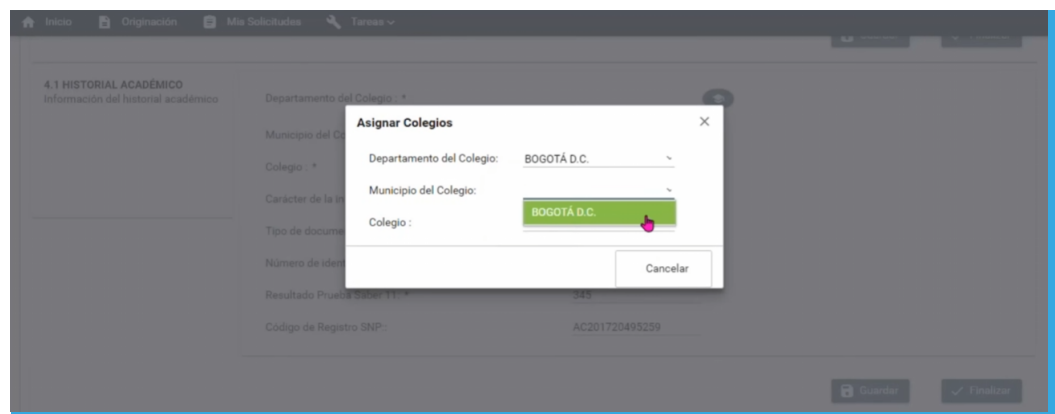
Inicio Originación Mis Solicitudes Tareas

4.1 HISTORIAL ACADÉMICO
Información del historial académico

Departamento del Colegio : *

Municipio del Co

Colegio : *

Carácter de la in

Tipo de docume

Número de ident

Resultado Prueba Saber 11: * 345

Código de Registro SNP: AC201720495259

Asignar Colegios

Departamento del Colegio: BOGOTÁ D.C.

Municipio del Colegio:

BOGOTÁ D.C.

Colegio :

Cancelar

Guardar Finalizar